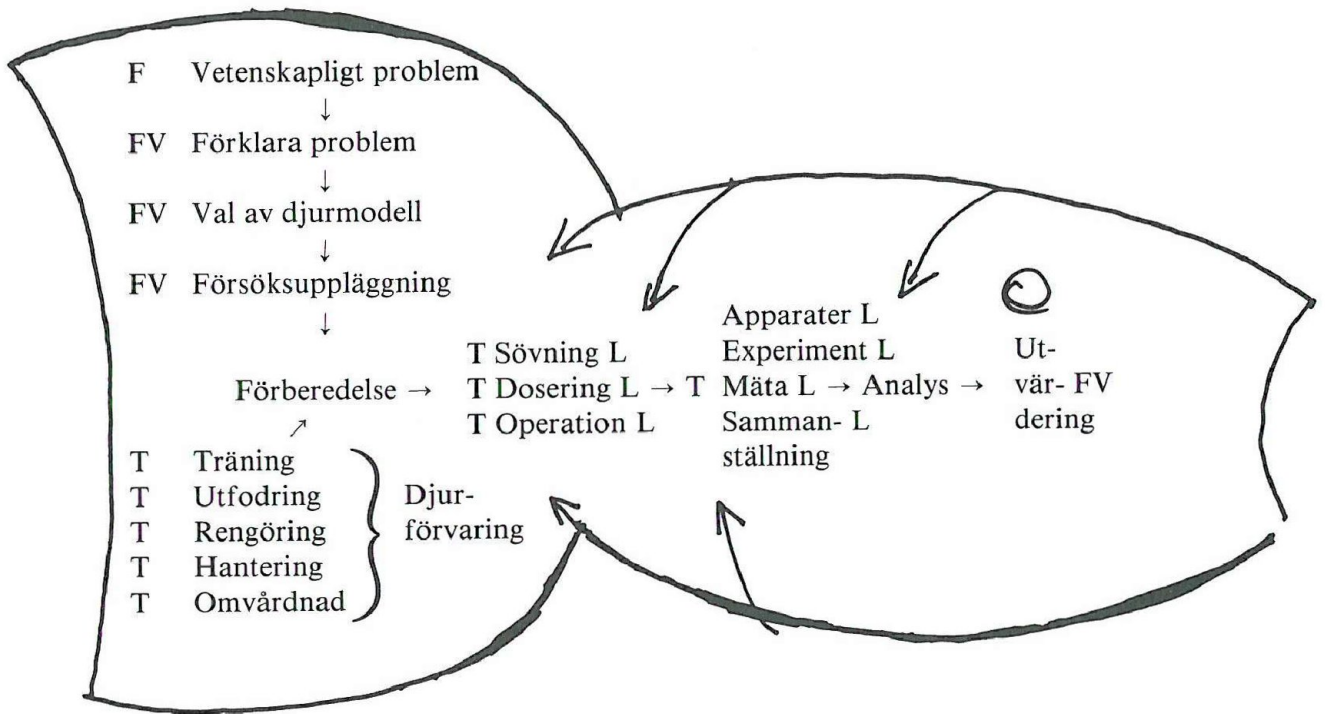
F Vetenskapligt problem
↓
FV Förklara problem
↓
FV Val av djurmodell
↓
FV Försöksuppläggning
↓
Förberedelse →
↗
T Träning
T Utfodring
T Rengöring
T Hantering
T Omvårdnad
} Djurförvaring

T Sövning L
T Dosering L → T
T Operation L

Apparater L
Experiment L
Mäta L → Analys →
Samman- L
ställning

Ut-
vär- FV
dering